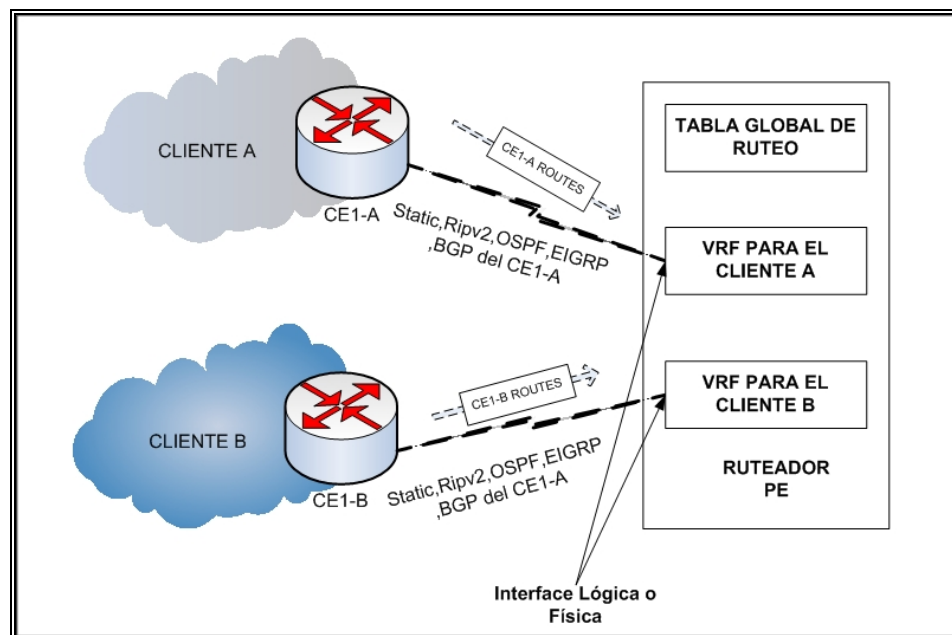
CLIENTE A

CE1-A

CE1-A ROUTES

Static,Ripv2,OSPF,EIGRP ,BGP del CE1-A

TABLA GLOBAL DE RUTEO

VRF PARA EL CLIENTE A

CLIENTE B

CE1-B

CE1-B ROUTES

Static,Ripv2,OSPF,EIGRP ,BGP del CE1-A

VRF PARA EL CLIENTE B

RUTEADOR PE

Interface Lógica o Física